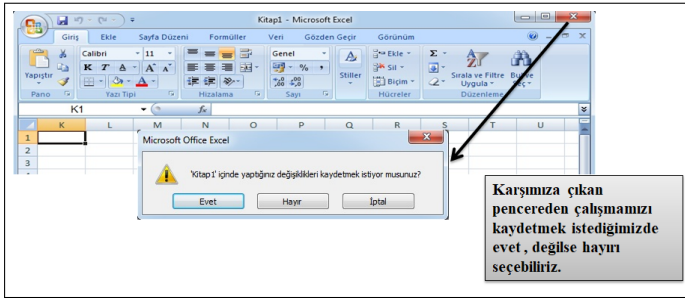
Kitap1 - Microsoft Excel

Giriş Ekle Sayfa Düzeni Formüller Veri Gözden Geçir Görünüm

Yapıştır Calibri 11 K T A Pano Yazı Tipi Hizalama Genel Sayı Stiller Ekle Sil Biçim Hücreler Sırala ve Filtre Uygula Bul ve Seç Düzenleme

K1 $f_x$

K L M N O P Q R S T U

1
2
3

Microsoft Office Excel

'Kitap1' içinde yaptığınız değişiklikleri kaydetmek istiyor musunuz?

Evet Hayır İptal

Karşımıza çıkan pencereden çalışmamızı kaydetmek istediğimizde evet , değilse hayırı seçebiliriz.